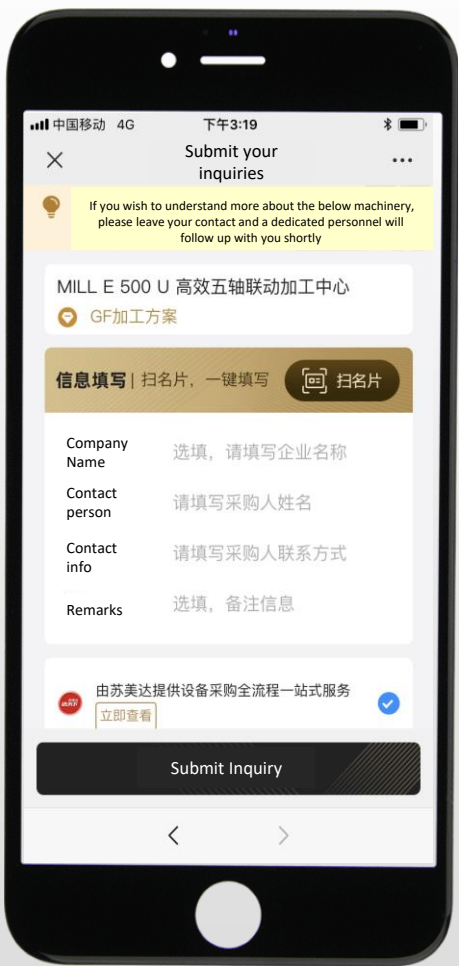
中国移动 4G 下午3:19

×
Submit your inquiries
...

If you wish to understand more about the below machinery, please leave your contact and a dedicated personnel will follow up with you shortly

MILL E 500 U 高效五轴联动加工中心
GF加工方案

信息填写 | 扫名片，一键填写 扫名片

| | |
|---|---|
| Company Name | 选填，请填写企业名称 |
| Contact person | 请填写采购人姓名 |
| Contact info | 请填写采购人联系方式 |
| Remarks | 选填，备注信息 |

由苏美达提供设备采购全流程一站式服务
立即查看

Submit Inquiry

< >